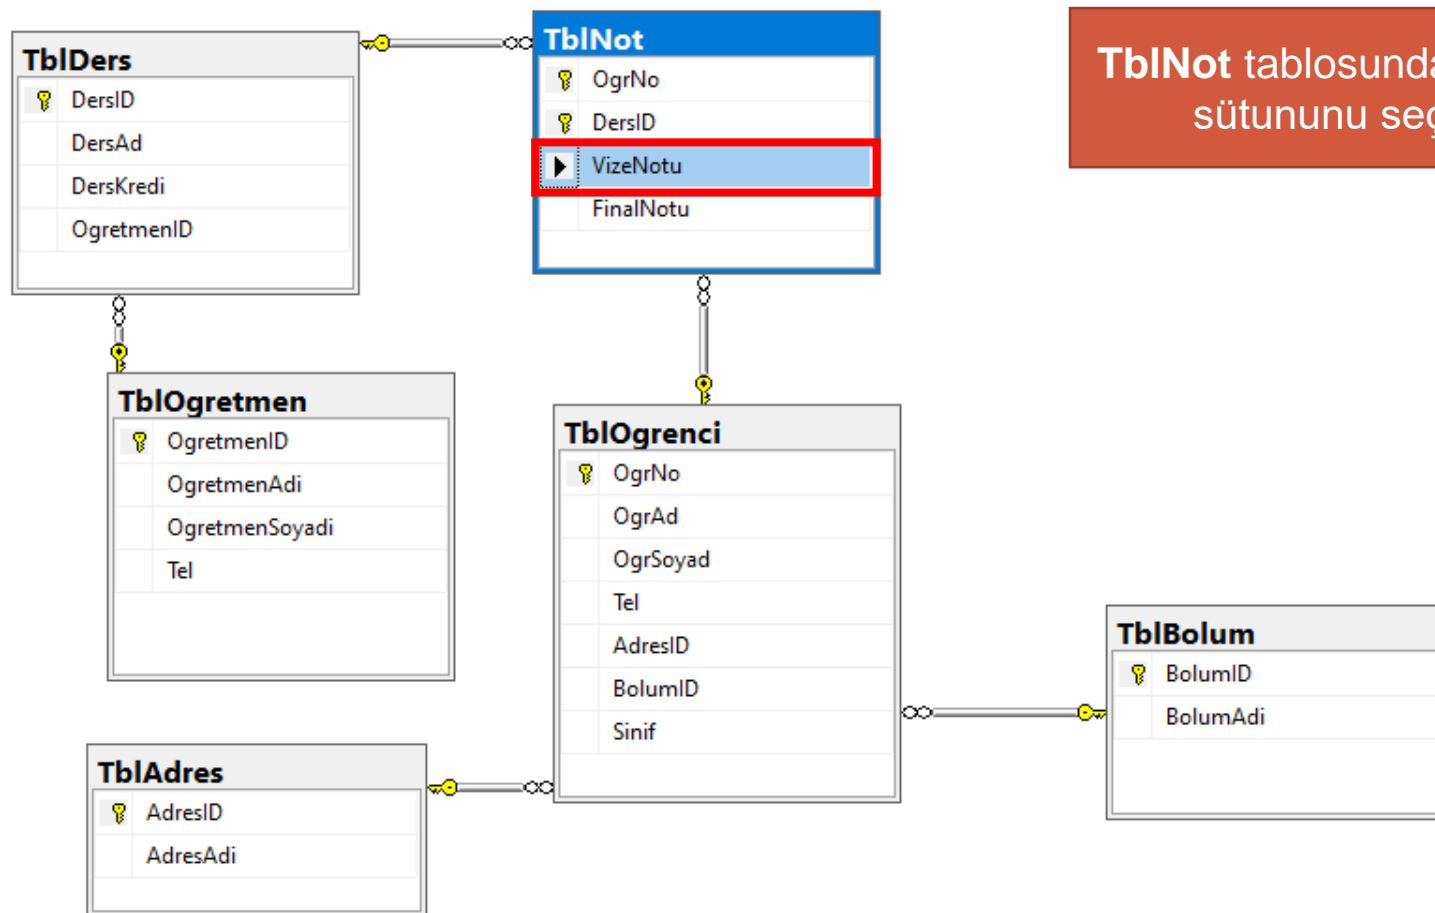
TblDers
DersID
DersAd
DersKredi
OgretmenID

TblNot
OgrNo
DersID
VizeNotu
FinalNotu

TblNot tablosunda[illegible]
sütununu se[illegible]

TblOgretmen
OgretmenID
OgretmenAdi
OgretmenSoyadi
Tel

TblOgrenci
OgrNo
OgrAd
OgrSoyad
Tel
AdresID
BolumID
Sinif

TblBolum
BolumID
BolumAdi

TblAdres
AdresID
AdresAdi